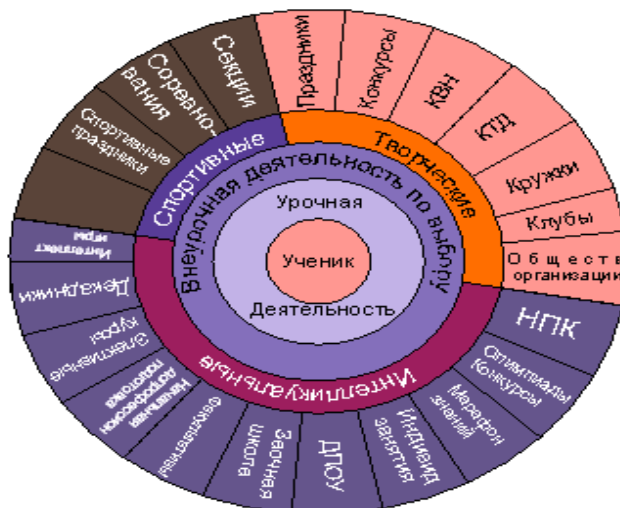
Ученик
Урочная
Деятельность
Внеурочная деятельность по выбору
Спортивные
Творческие
Интеллектуальные
Секции
Соревно-вания
Спортивные праздники
Праздники
Конкурсы
КВН
КТД
Кружки
Клубы
Общест­ве организации
НПК
Олимпиады Конкурсы
Марафон знаний
Индивид занятия
ДПОУ
Заочная школа
Факультативы
Начальная допрофессиональная подготовка
Элективные курсы
Декадники
Интеллект игры